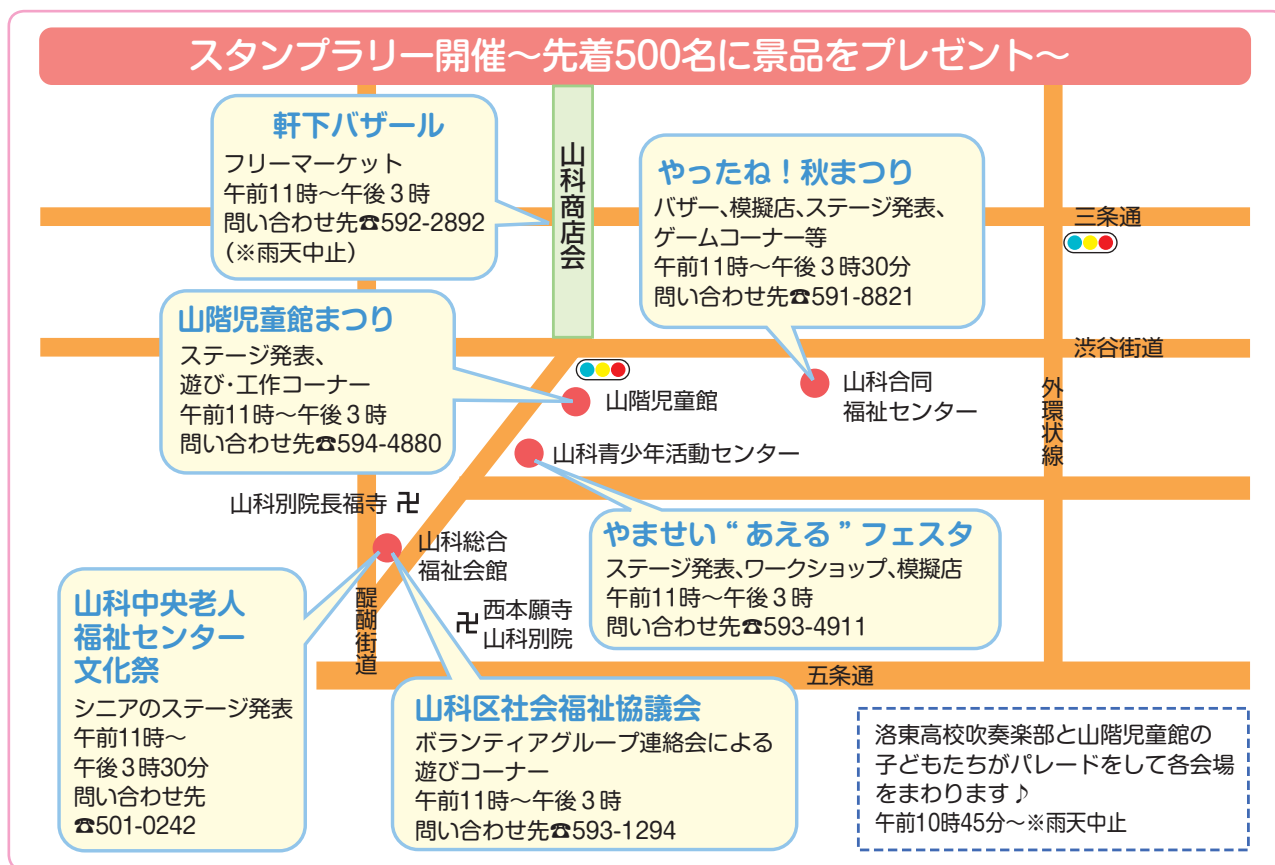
スタンプラリー開催～先着500名に景品をプレゼント～

軒下バザール
フリーマーケット
午前11時～午後３時
問い合わせ先☎592-2892
（※雨天中止）

山科商店会

やったね！秋まつり
バザー、模擬店、ステージ発表、ゲームコーナー等
午前11時～午後３時30分
問い合わせ先☎591-8821

三条通

山階児童館まつり
ステージ発表、
遊び・工作コーナー
午前11時～午後３時
問い合わせ先☎594-4880

渋谷街道

山階児童館

山科合同
福祉センター

外環状線

山科青少年活動センター

山科別院長福寺 卍

山科総合
福祉会館

やませい“あえる”フェスタ
ステージ発表、ワークショップ、模擬店
午前11時～午後３時
問い合わせ先☎593-4911

山科中央老人
福祉センター
文化祭
シニアのステージ発表
午前11時～
午後３時30分
問い合わせ先
☎501-0242

醍醐街道

卍 西本願寺
山科別院

五条通

山科区社会福祉協議会
ボランティアグループ連絡会による
遊びコーナー
午前11時～午後３時
問い合わせ先☎593-1294

洛東高校吹奏楽部と山階児童館の子どもたちがパレードをして各会場をまわります♪
午前10時45分～※雨天中止